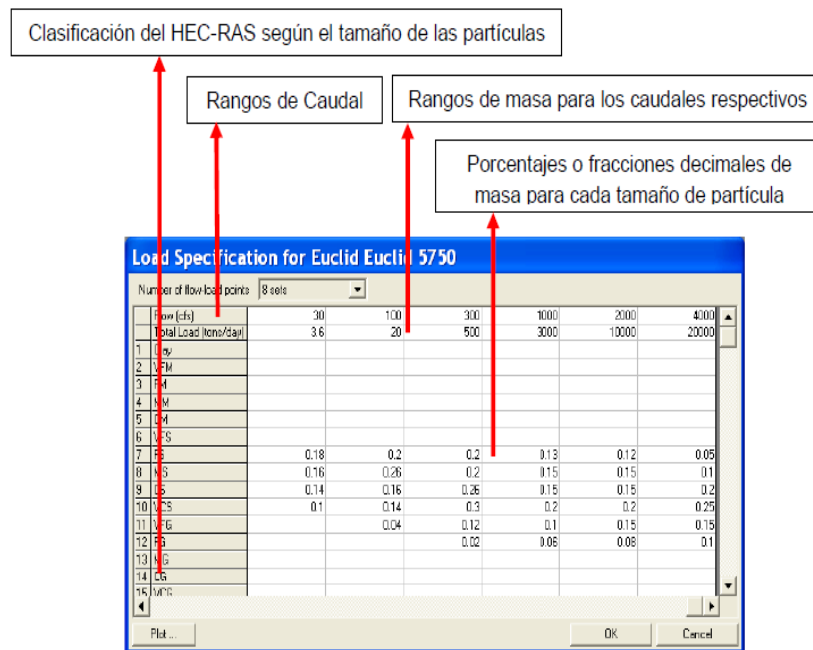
Clasificación del HEC-RAS según el tamaño de las partículas

Rangos de Caudal

Rangos de masa para los caudales respectivos

Porcentajes o fracciones decimales de masa para cada tamaño de partícula

Load Specification for Euclid Euclid 5750

Number of flow-load points 8 sets

| | | | | | | | |
|---|---|---|---|---|---|---|---|
| | Flow (cfs) | 30 | 100 | 300 | 1000 | 2000 | 4000 |
| | Total Load (tons/day) | 3.6 | 20 | 500 | 3000 | 10000 | 20000 |
| 1 | Clay | | | | | | |
| 2 | VFM | | | | | | |
| 3 | FM | | | | | | |
| 4 | MM | | | | | | |
| 5 | CM | | | | | | |
| 6 | VFS | | | | | | |
| 7 | FS | 0.18 | 0.2 | 0.2 | 0.13 | 0.12 | 0.05 |
| 8 | MS | 0.16 | 0.26 | 0.2 | 0.15 | 0.15 | 0.1 |
| 9 | CS | 0.14 | 0.16 | 0.26 | 0.15 | 0.15 | 0.2 |
| 10 | VCS | 0.1 | 0.14 | 0.3 | 0.2 | 0.2 | 0.25 |
| 11 | VFG | | 0.04 | 0.12 | 0.1 | 0.15 | 0.15 |
| 12 | FG | | | 0.02 | 0.06 | 0.08 | 0.1 |
| 13 | MG | | | | | | |
| 14 | CG | | | | | | |
| 15 | VCG | | | | | | |

Plot ...

OK

Cancel